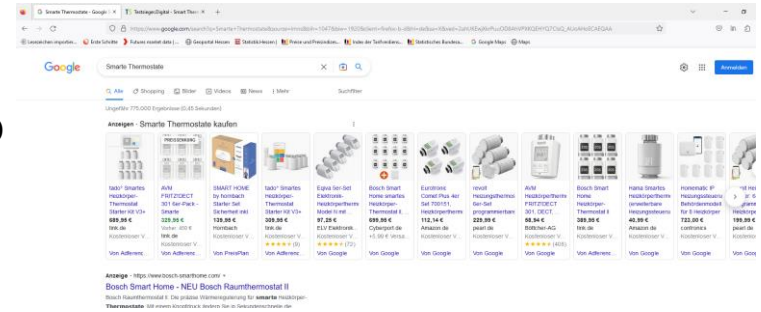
G Smarte Thermostate - Google | × | T Techsign Digital - Smart Ther × | +

https://www.google.com/search?q=Smarte+Thermostate&sxsrf=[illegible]

Lesezeichen importieren | Erste Schritte | Fußnote zuletzt aktiv (... | Geoportal Hessen | Statistik(Hessen) | Preise und Preisindex... | Index der Tarifverdiens... | Statistisches Bundesa... | Google Maps | Maps

Google

Smarte Thermostate

Alle | Shopping | Bilder | Videos | News | Mehr | Suchfilter

Ungefähr 775.000 Ergebnisse (0,45 Sekunden)

Anmelden

Anzeigen · Smarte Thermostate kaufen

| tado° Smartes Heizkörper-Thermostat Starter Kit V3+ | AVM FRITZ!DECT 301 6er-Pack - Smarte | SMART HOME by hornbach Starter Set Sicherheit inkl | tado° Smartes Heizkörper-Thermostat Starter Kit V3+ | Eqiva 5er-Set Elektronik-Heizkörpertherm Modell N mit | Bosch Smart Home smartes Heizkörper-Thermostat II... | Eurotronic Comet Plus 4er Set 700151, Heizkörpertherm | revolt Heizungsthermost 6er-Set programmierbar | AVM Heizkörpertherm FRITZ!DECT 301, DECT, | Bosch Smart Home Heizkörpertherm Thermostat II | Hama Smartes Heizkörpertherm (erweiterbare Heizungssteuerung | Homematic IP Heizungssteuerung Behördenmodell für 6 Heizkörper | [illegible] |
|---|---|---|---|---|---|---|---|---|---|---|---|---|
| 699,99 € | 329,99 € | 139,99 € | 309,99 € | 97,25 € | 699,95 € | 112,14 € | 229,99 € | 56,94 € | 389,95 € | 40,99 € | 723,00 € | 199,99 € |
| tink.de | Vorher: 400 € tink.de | Hornbach | tink.de | ELV Elektronik | Cyberport.de | Amazon.de | pearl.de | Böttcher-AG | tink.de | Amazon.de | contronics | pearl.de |
| Kostenloser V... | Kostenloser V... | Kostenloser V... | Kostenloser V... ★★★★★ (9) | ★★★★★ (72) | +5,99 € Versa... | Kostenloser V... | Kostenloser V... | ★★★★★ (409) | Kostenloser V... | Kostenloser V... | Kostenloser V... | Kostenloser V... |
| Von Adferenc... | Von Adferenc... | Von PreisPlan | Von Adferenc... | Von Google | Von Google | Von Google | Von Google | Von Google | Von Adferenc... | Von Google | Von Google | Von Google |

Anzeige · https://www.bosch-smarthome.com/

Bosch Smart Home - NEU Bosch Raumthermostat II

Bosch Raumthermostat II. Die präzise Wärmeregulierung für smarte Heizkörper-Thermostate. Mit einem Knopfdruck ändern Sie in Sekundenschnelle die